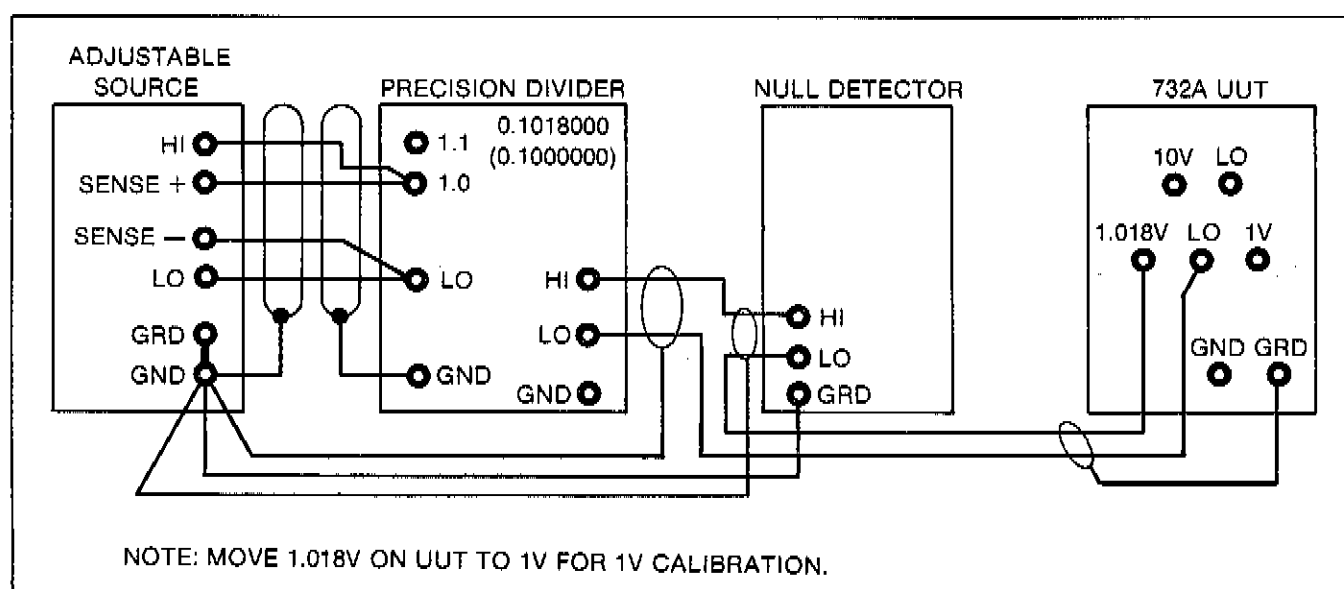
ADJUSTABLE SOURCE

HI
SENSE +
SENSE −
LO
GRD
GND

PRECISION DIVIDER

0.1018000
(0.1000000)

1.1
1.0
LO
GND
HI
LO
GND

NULL DETECTOR

HI
LO
GRD

732A UUT

10V
LO
1.018V
LO
1V
GND
GRD

NOTE: MOVE 1.018V ON UUT TO 1V FOR 1V CALIBRATION.